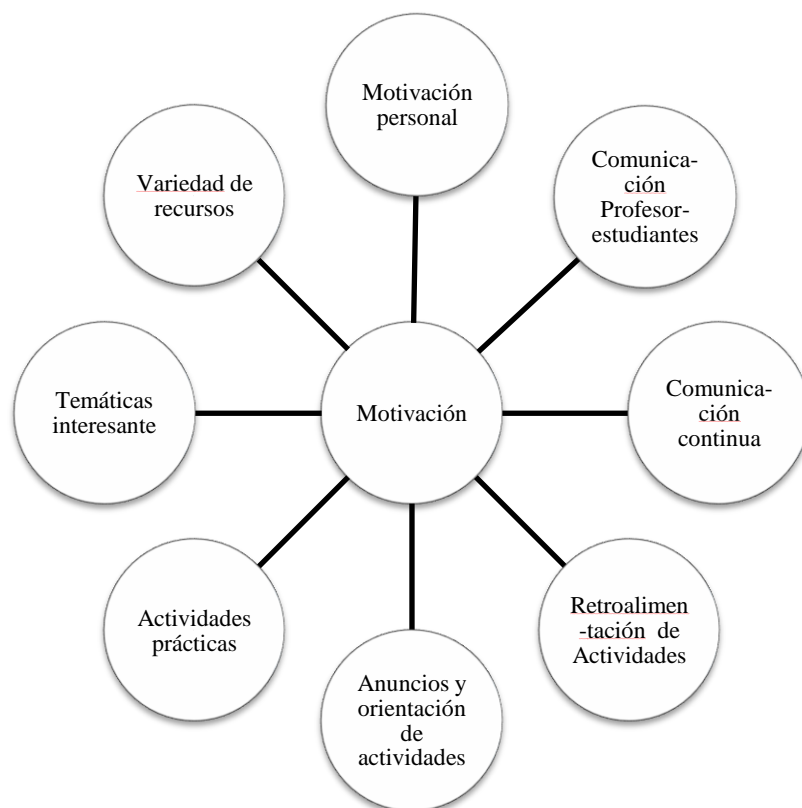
Motivación personal

Comunicación Profesor-estudiantes

Variedad de recursos

Temáticas interesante

Motivación

Comunicación continua

Actividades prácticas

Retroalimentación de Actividades

Anuncios y orientación de actividades